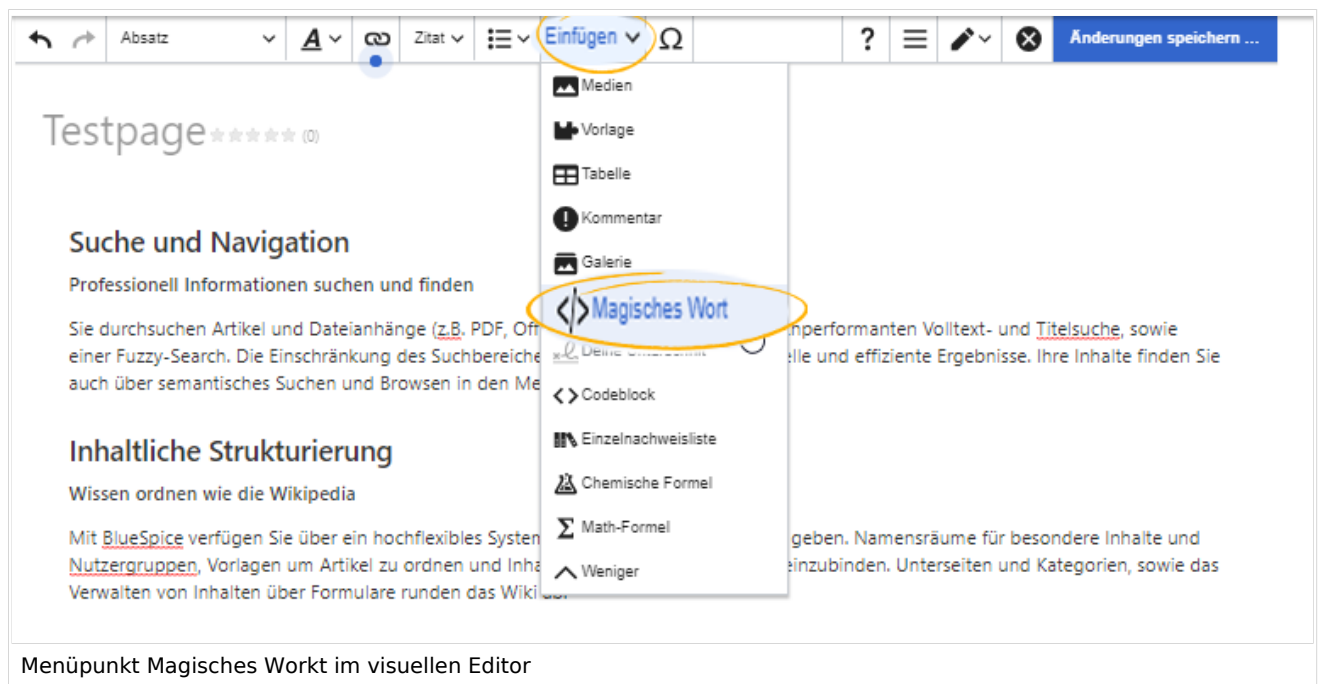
Absatz Zitat Einfügen Ω ? Änderungen speichern ...

Testpage (0)

Medien
Vorlage
Tabelle
Kommentar
Galerie
Magisches Wort
Deine Unterschrift
Codeblock
Einzelnachweisliste
Chemische Formel
Math-Formel
Weniger

Suche und Navigation

Professionell Informationen suchen und finden

Sie durchsuchen Artikel und Dateianhänge (z.B. PDF, Off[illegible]nperformanten Volltext- und Titelsuche, sowie einer Fuzzy-Search. Die Einschränkung des Suchbereiche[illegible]elle und effiziente Ergebnisse. Ihre Inhalte finden Sie auch über semantisches Suchen und Browsen in den Me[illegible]

Inhaltliche Strukturierung

Wissen ordnen wie die Wikipedia

Mit BlueSpice verfügen Sie über ein hochflexibles System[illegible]geben. Namensräume für besondere Inhalte und Nutzergruppen, Vorlagen um Artikel zu ordnen und Inha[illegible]einzubinden. Unterseiten und Kategorien, sowie das Verwalten von Inhalten über Formulare runden das Wiki ab.

Menüpunkt Magisches Workt im visuellen Editor